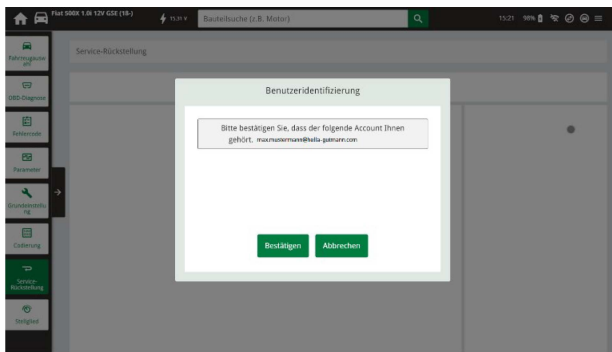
Fiat 500X 1.0t 12V GSE (18-)

15,31 V

Bauteilsuche (z.B. Motor)

15:21 98%

Fahrzeugauswahl

OBD-Diagnose

Fehlercode

Parameter

Grundeinstellung

Codierung

Service-Rückstellung

Stellglied

Service-Rückstellung

Benutzeridentifizierung

Bitte bestätigen Sie, dass der folgende Account Ihnen gehört. maxmustermann@hella-gutmann.com

Bestätigen

Abbrechen